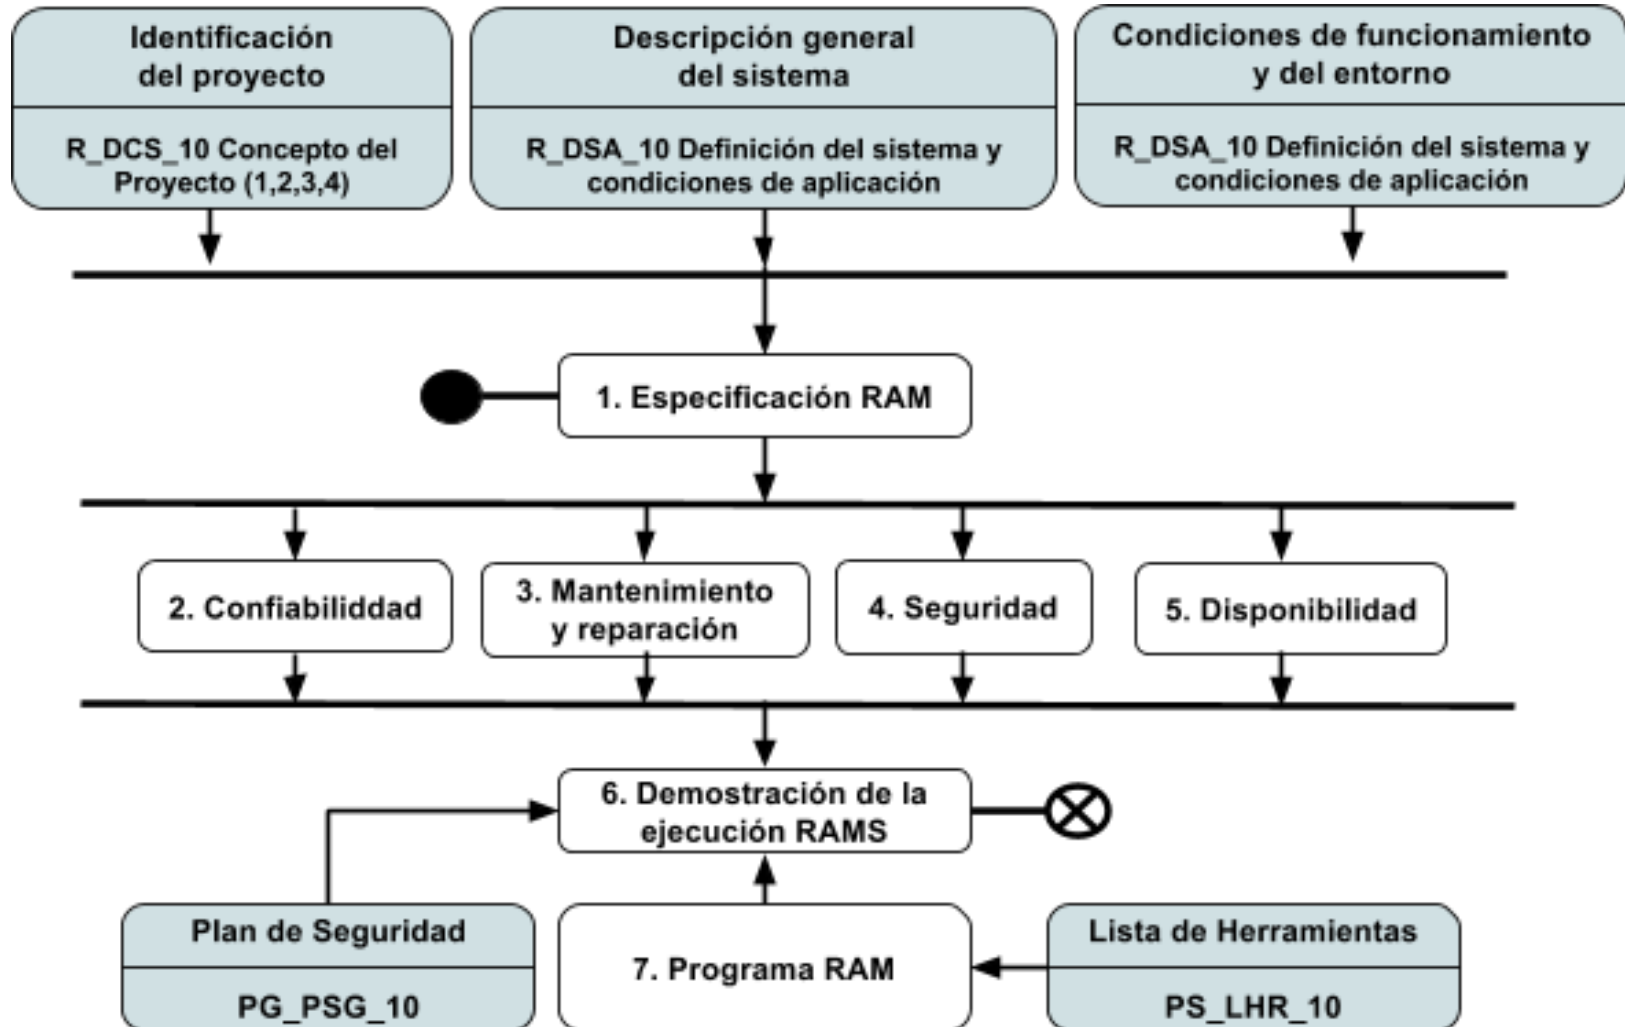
Identificación del proyecto

R_DCS_10 Concepto del Proyecto (1,2,3,4)

Descripción general del sistema

R_DSA_10 Definición del sistema y condiciones de aplicación

Condiciones de funcionamiento y del entorno

R_DSA_10 Definición del sistema y condiciones de aplicación

1. Especificación RAM

2. Confiabiliddad

3. Mantenimiento y reparación

4. Seguridad

5. Disponibilidad

6. Demostración de la ejecución RAMS

Plan de Seguridad

PG_PSG_10

7. Programa RAM

Lista de Herramientas

PS_LHR_10